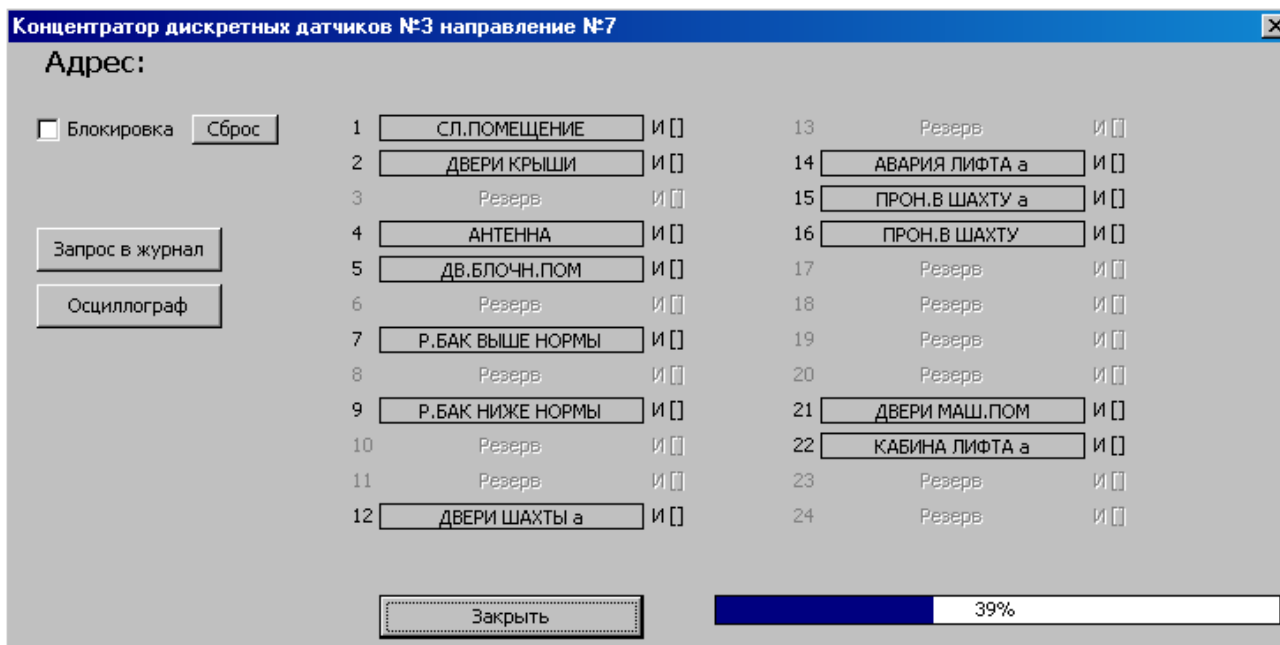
Концентратор дискретных датчиков №3 направление №7

Адрес:

Блокировка Сброс

Запрос в журнал

Осциллограф

| | | |
|---|---|---|
| 1 | СЛ.ПОМЕЩЕНИЕ | И [] |
| 2 | ДВЕРИ КРЫШИ | И [] |
| 3 | Резерв | И [] |
| 4 | АНТЕННА | И [] |
| 5 | ДВ.БЛОЧН.ПОМ | И [] |
| 6 | Резерв | И [] |
| 7 | Р.БАК ВЫШЕ НОРМЫ | И [] |
| 8 | Резерв | И [] |
| 9 | Р.БАК НИЖЕ НОРМЫ | И [] |
| 10 | Резерв | И [] |
| 11 | Резерв | И [] |
| 12 | ДВЕРИ ШАХТЫ а | И [] |

| | | |
|---|---|---|
| 13 | Резерв | И [] |
| 14 | АВАРИЯ ЛИФТА а | И [] |
| 15 | ПРОН.В ШАХТУ а | И [] |
| 16 | ПРОН.В ШАХТУ | И [] |
| 17 | Резерв | И [] |
| 18 | Резерв | И [] |
| 19 | Резерв | И [] |
| 20 | Резерв | И [] |
| 21 | ДВЕРИ МАШ.ПОМ | И [] |
| 22 | КАБИНА ЛИФТА а | И [] |
| 23 | Резерв | И [] |
| 24 | Резерв | И [] |

Закрыть

39%